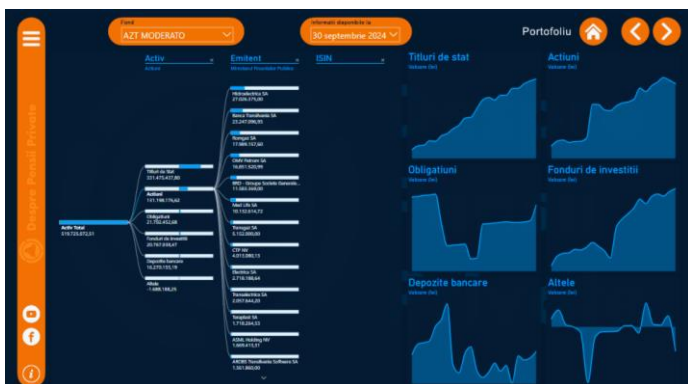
Fond
AZT MODERATO

Informatii disponibile la
30 septembrie 2024

Portofoliu

Despre Pensii Private

Activ
Actiuni

Emitent
Ministerul Finantelor Publice

ISIN

Activ Total
519.723.872,01

Titluri de Stat
221.475.437,80

Actiuni
131.798.176,62

Obligatiuni
21.782.452,68

Fonduri de investitii
20.767.938,47

Depozite bancare
16.270.155,19

Altele
-1.686.168,25

Hidroelectrica SA
27.006.375,00

Banca Transilvania SA
23.247.098,92

Romgaz SA
17.986.167,60

OMV Petrom SA
16.851.520,99

BRD - Groupe Societe Generale
11.865.069,00

Med Life SA
10.132.614,72

Transgaz SA
5.132.800,00

CTP NV
4.013.090,13

Electrica SA
2.718.198,64

Transelectrica SA
2.057.944,20

Teraplast SA
1.718.204,53

ASML Holding NV
1.609.613,57

AROBS Transilvania Software SA
1.501.860,00

Titluri de stat
Valoare (lei)

Actiuni
Valoare (lei)

Obligatiuni
Valoare (lei)

Fonduri de investitii
Valoare (lei)

Depozite bancare
Valoare (lei)

Altele
Valoare (lei)